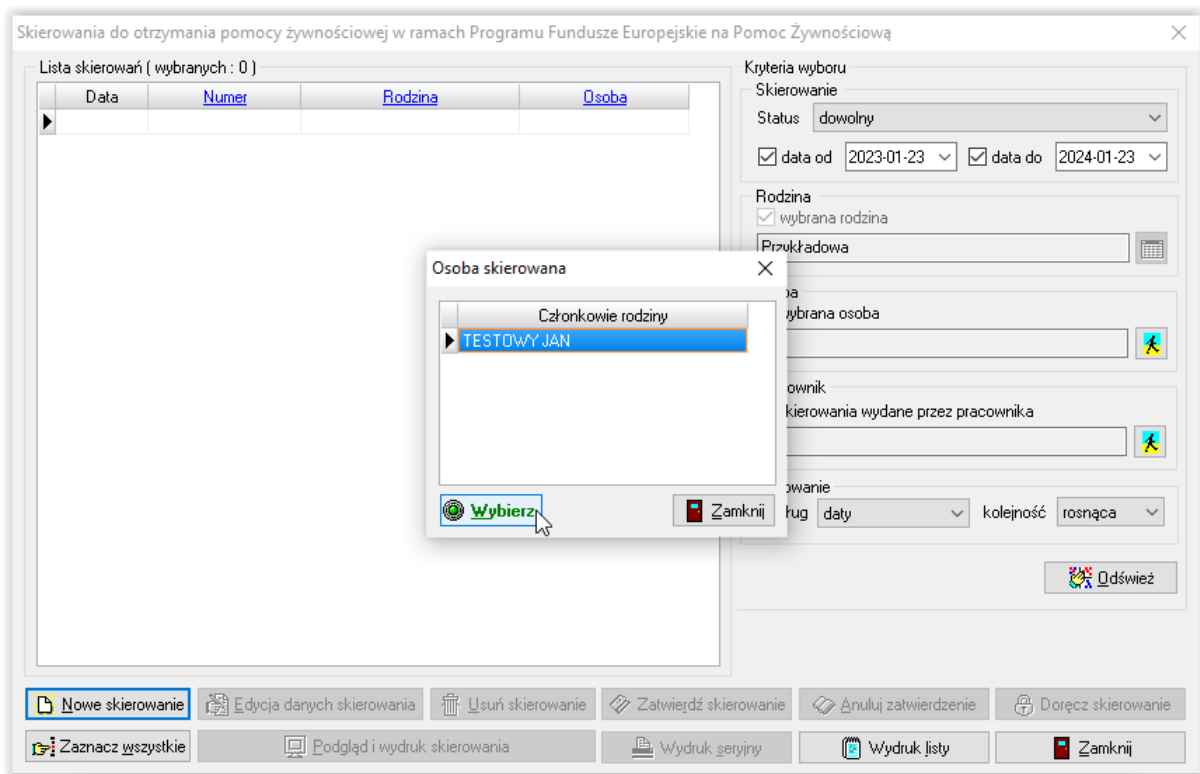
Skierowania do otrzymania pomocy żywnościowej w ramach Programu Fundusze Europejskie na Pomoc Żywnościową

Lista skierowań ( wybranych : 0 )

| Data | Numer | Rodzina | Osoba |
|---|---|---|---|
| | | | |

Kryteria wyboru
Skierowanie
Status dowolny
data od 2023-01-23 data do 2024-01-23

Rodzina
wybrana rodzina
Przykładowa

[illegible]a
wybrana osoba

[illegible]ownik
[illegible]kierowania wydane przez pracownika

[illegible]owanie
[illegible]ług daty kolejność rosnąca

Odśwież

Osoba skierowana

| Członkowie rodziny |
|---|
| TESTOWY JAN |

Wybierz
Zamknij

Nowe skierowanie
Edycja danych skierowania
Usuń skierowanie
Zatwierdź skierowanie
Anuluj zatwierdzenie
Doręcz skierowanie
Zaznacz wszystkie
Podgląd i wydruk skierowania
Wydruk seryjny
Wydruk listy
Zamknij